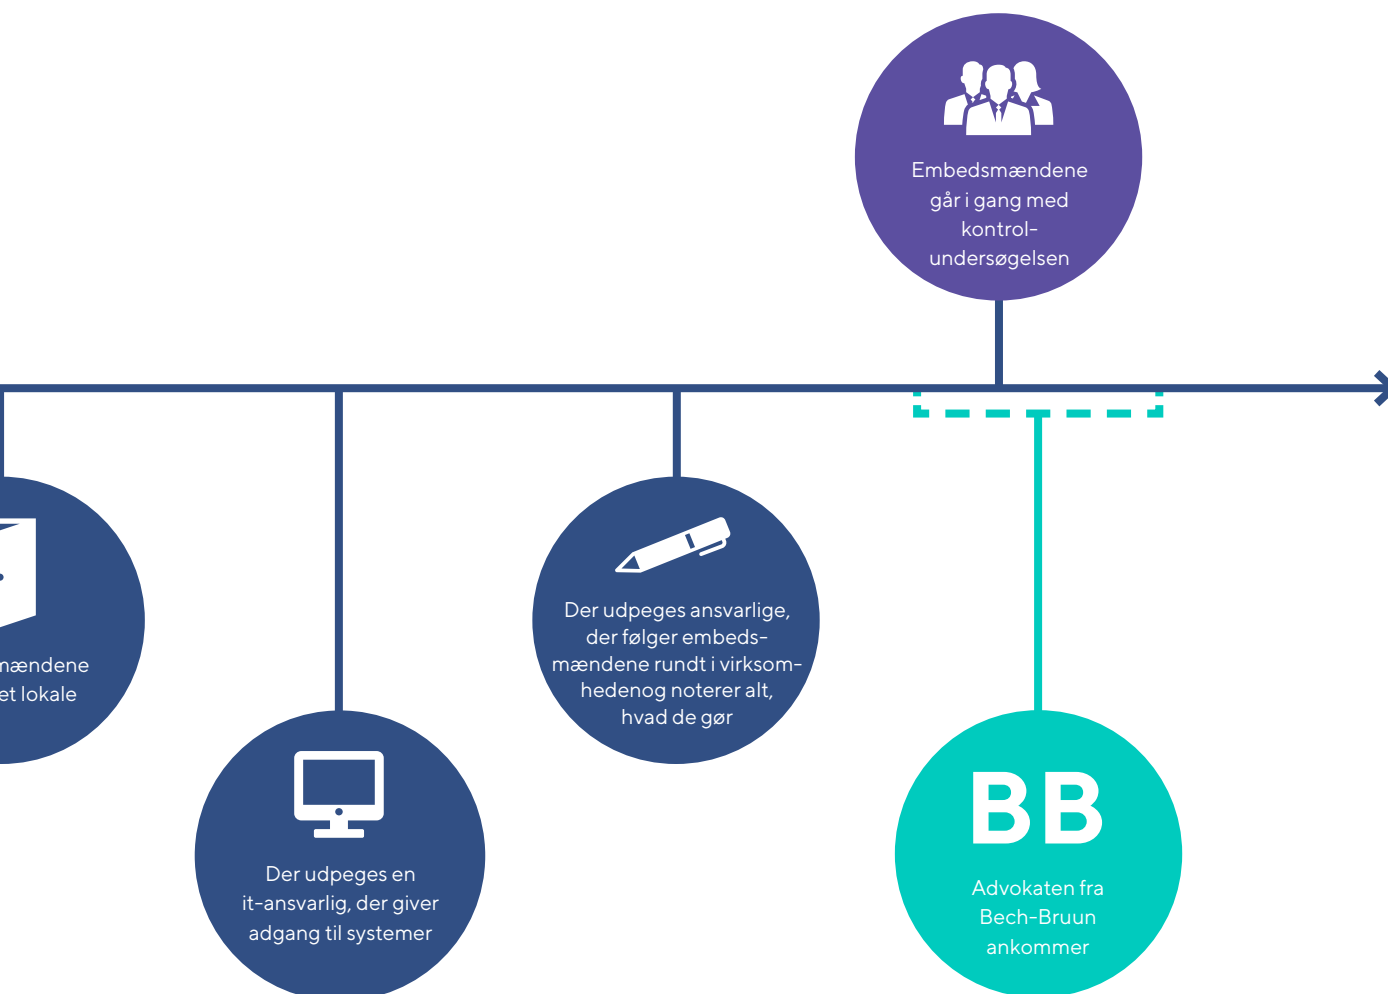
Embedsmændene går i gang med kontrol-undersøgelsen

mændene
et lokale

Der udpeges en it-ansvarlig, der giver adgang til systemer

Der udpeges ansvarlige, der følger embeds-mændene rundt i virksom-hedenog noterer alt, hvad de gør

BB

Advokaten fra Bech-Bruun ankommer